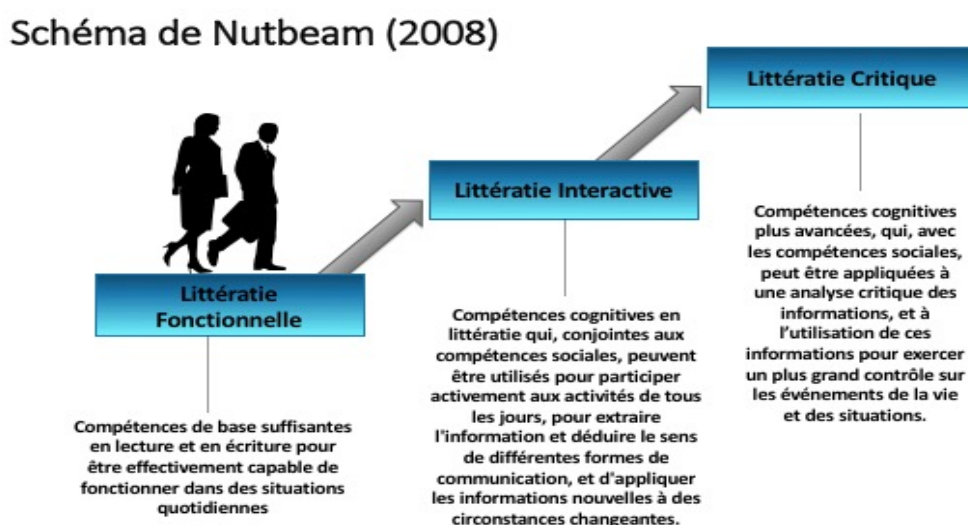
Schéma de Nutbeam (2008)

Littératie Fonctionnelle

Compétences de base suffisantes en lecture et en écriture pour être effectivement capable de fonctionner dans des situations quotidiennes

Littératie Interactive

Compétences cognitives en littératie qui, conjointes aux compétences sociales, peuvent être utilisés pour participer activement aux activités de tous les jours, pour extraire l'information et déduire le sens de différentes formes de communication, et d'appliquer les informations nouvelles à des circonstances changeantes.

Littératie Critique

Compétences cognitives plus avancées, qui, avec les compétences sociales, peut être appliquées à une analyse critique des informations, et à l'utilisation de ces informations pour exercer un plus grand contrôle sur les événements de la vie et des situations.